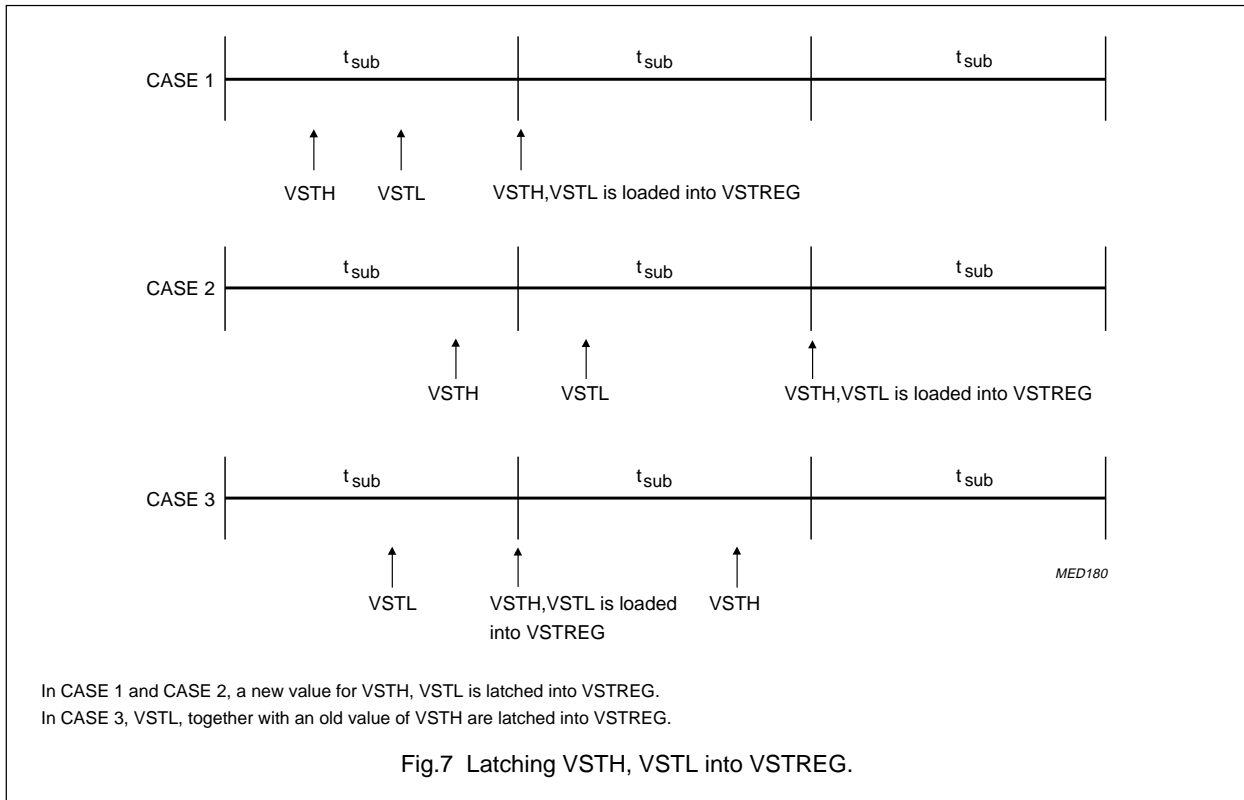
CASE 1

$t_{sub}$ $t_{sub}$ $t_{sub}$

VSTH VSTL VSTH,VSTL is loaded into VSTREG

CASE 2

$t_{sub}$ $t_{sub}$ $t_{sub}$

VSTH VSTL VSTH,VSTL is loaded into VSTREG

CASE 3

$t_{sub}$ $t_{sub}$ $t_{sub}$

VSTL VSTH,VSTL is loaded into VSTREG VSTH

MED180

In CASE 1 and CASE 2, a new value for VSTH, VSTL is latched into VSTREG.
In CASE 3, VSTL, together with an old value of VSTH are latched into VSTREG.

Fig.7 Latching VSTH, VSTL into VSTREG.